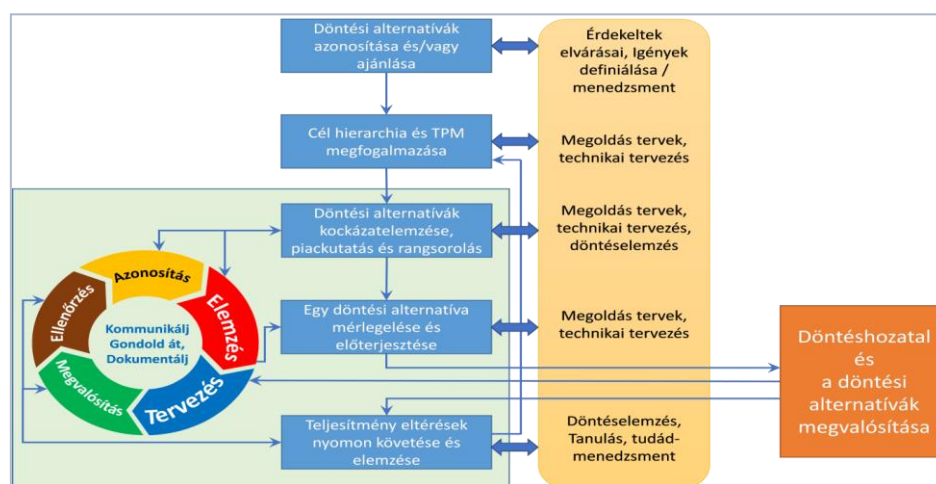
Döntési alternatívák azonosítása és/vagy ajánlása

Érdekeltek elvárásai, Igények definiálása / menedzsment

Cél hierarchia és TPM megfogalmazása

Megoldás tervek, technikai tervezés

Döntési alternatívák kockázatelemzése, piackutatás és rangsorolás

Megoldás tervek, technikai tervezés, döntéselemzés

Azonosítás

Elemzés

Tervezés

Megvalósítás

Ellenőrzés

Kommunikálj Gondold át, Dokumentálj

Egy döntési alternatíva mérlegelése és előterjesztése

Megoldás tervek, technikai tervezés

Döntéshozatal és a döntési alternatívák megvalósítása

Teljesítmény eltérések nyomon követése és elemzése

Döntéselemzés, Tanulás, tudád-menedzsment